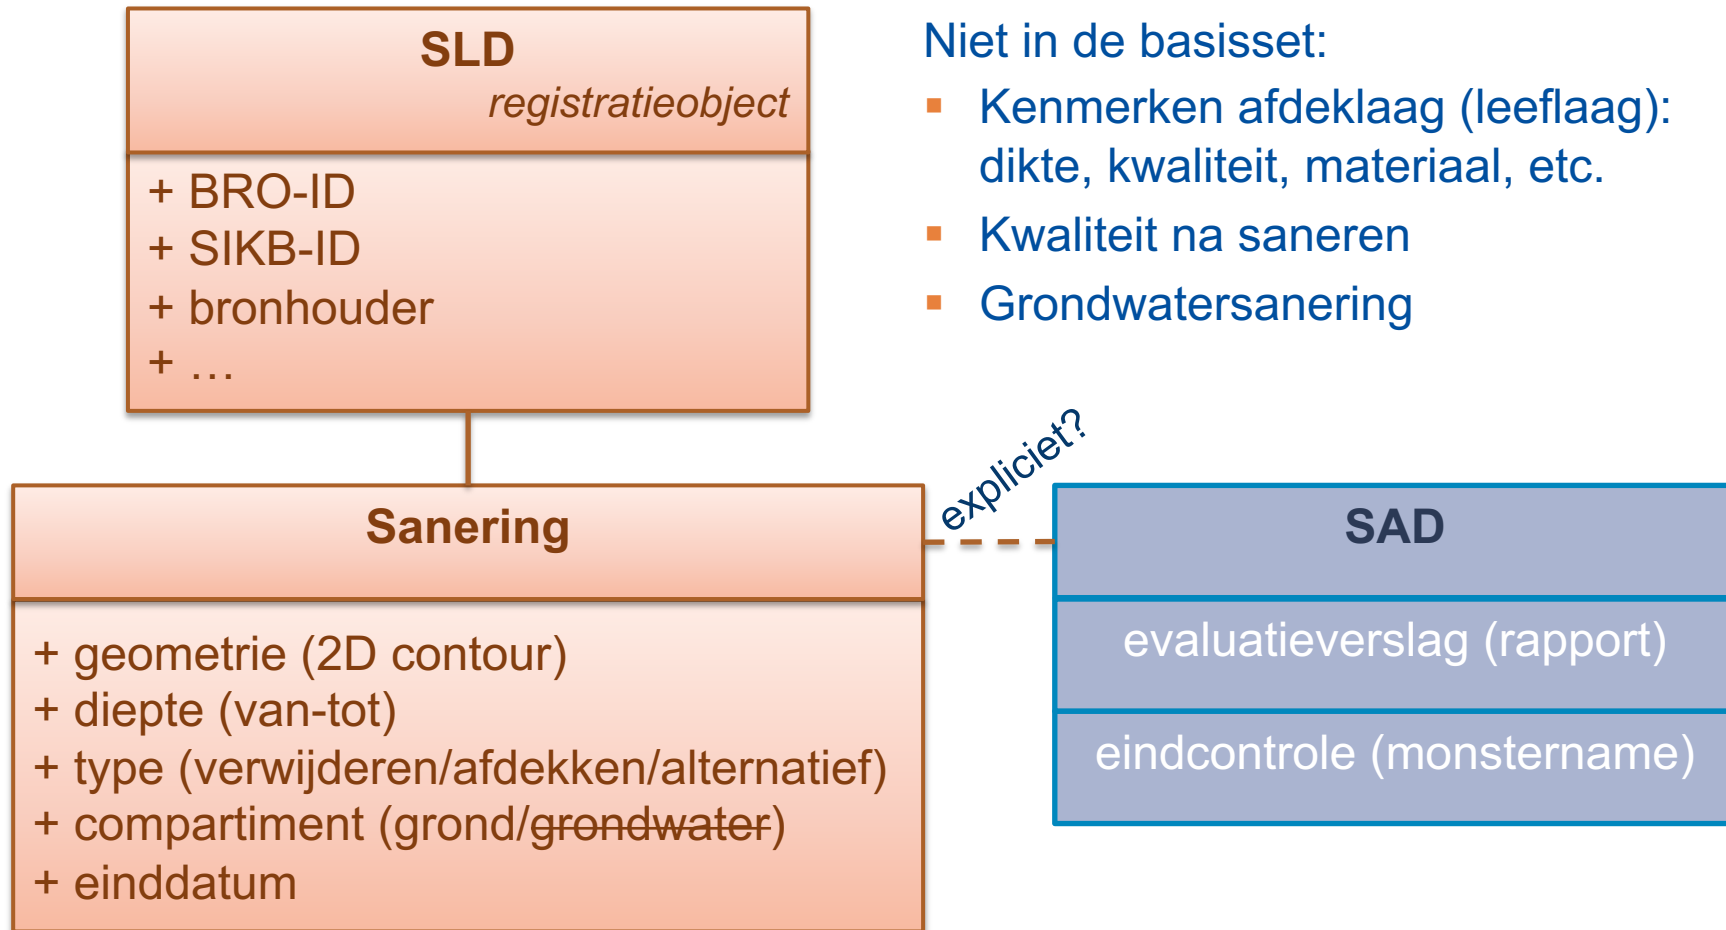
SLD
registratieobject

+ BRO-ID
+ SIKB-ID
+ bronhouder
+ …

Niet in de basisset:
▪ Kenmerken afdeklaag (leeflaag): dikte, kwaliteit, materiaal, etc.
▪ Kwaliteit na saneren
▪ Grondwatersanering

Sanering

+ geometrie (2D contour)
+ diepte (van-tot)
+ type (verwijderen/afdekken/alternatief)
+ compartiment (grond/~~grondwater~~)
+ einddatum

expliciet?

SAD

evaluatieverslag (rapport)

eindcontrole (monstername)